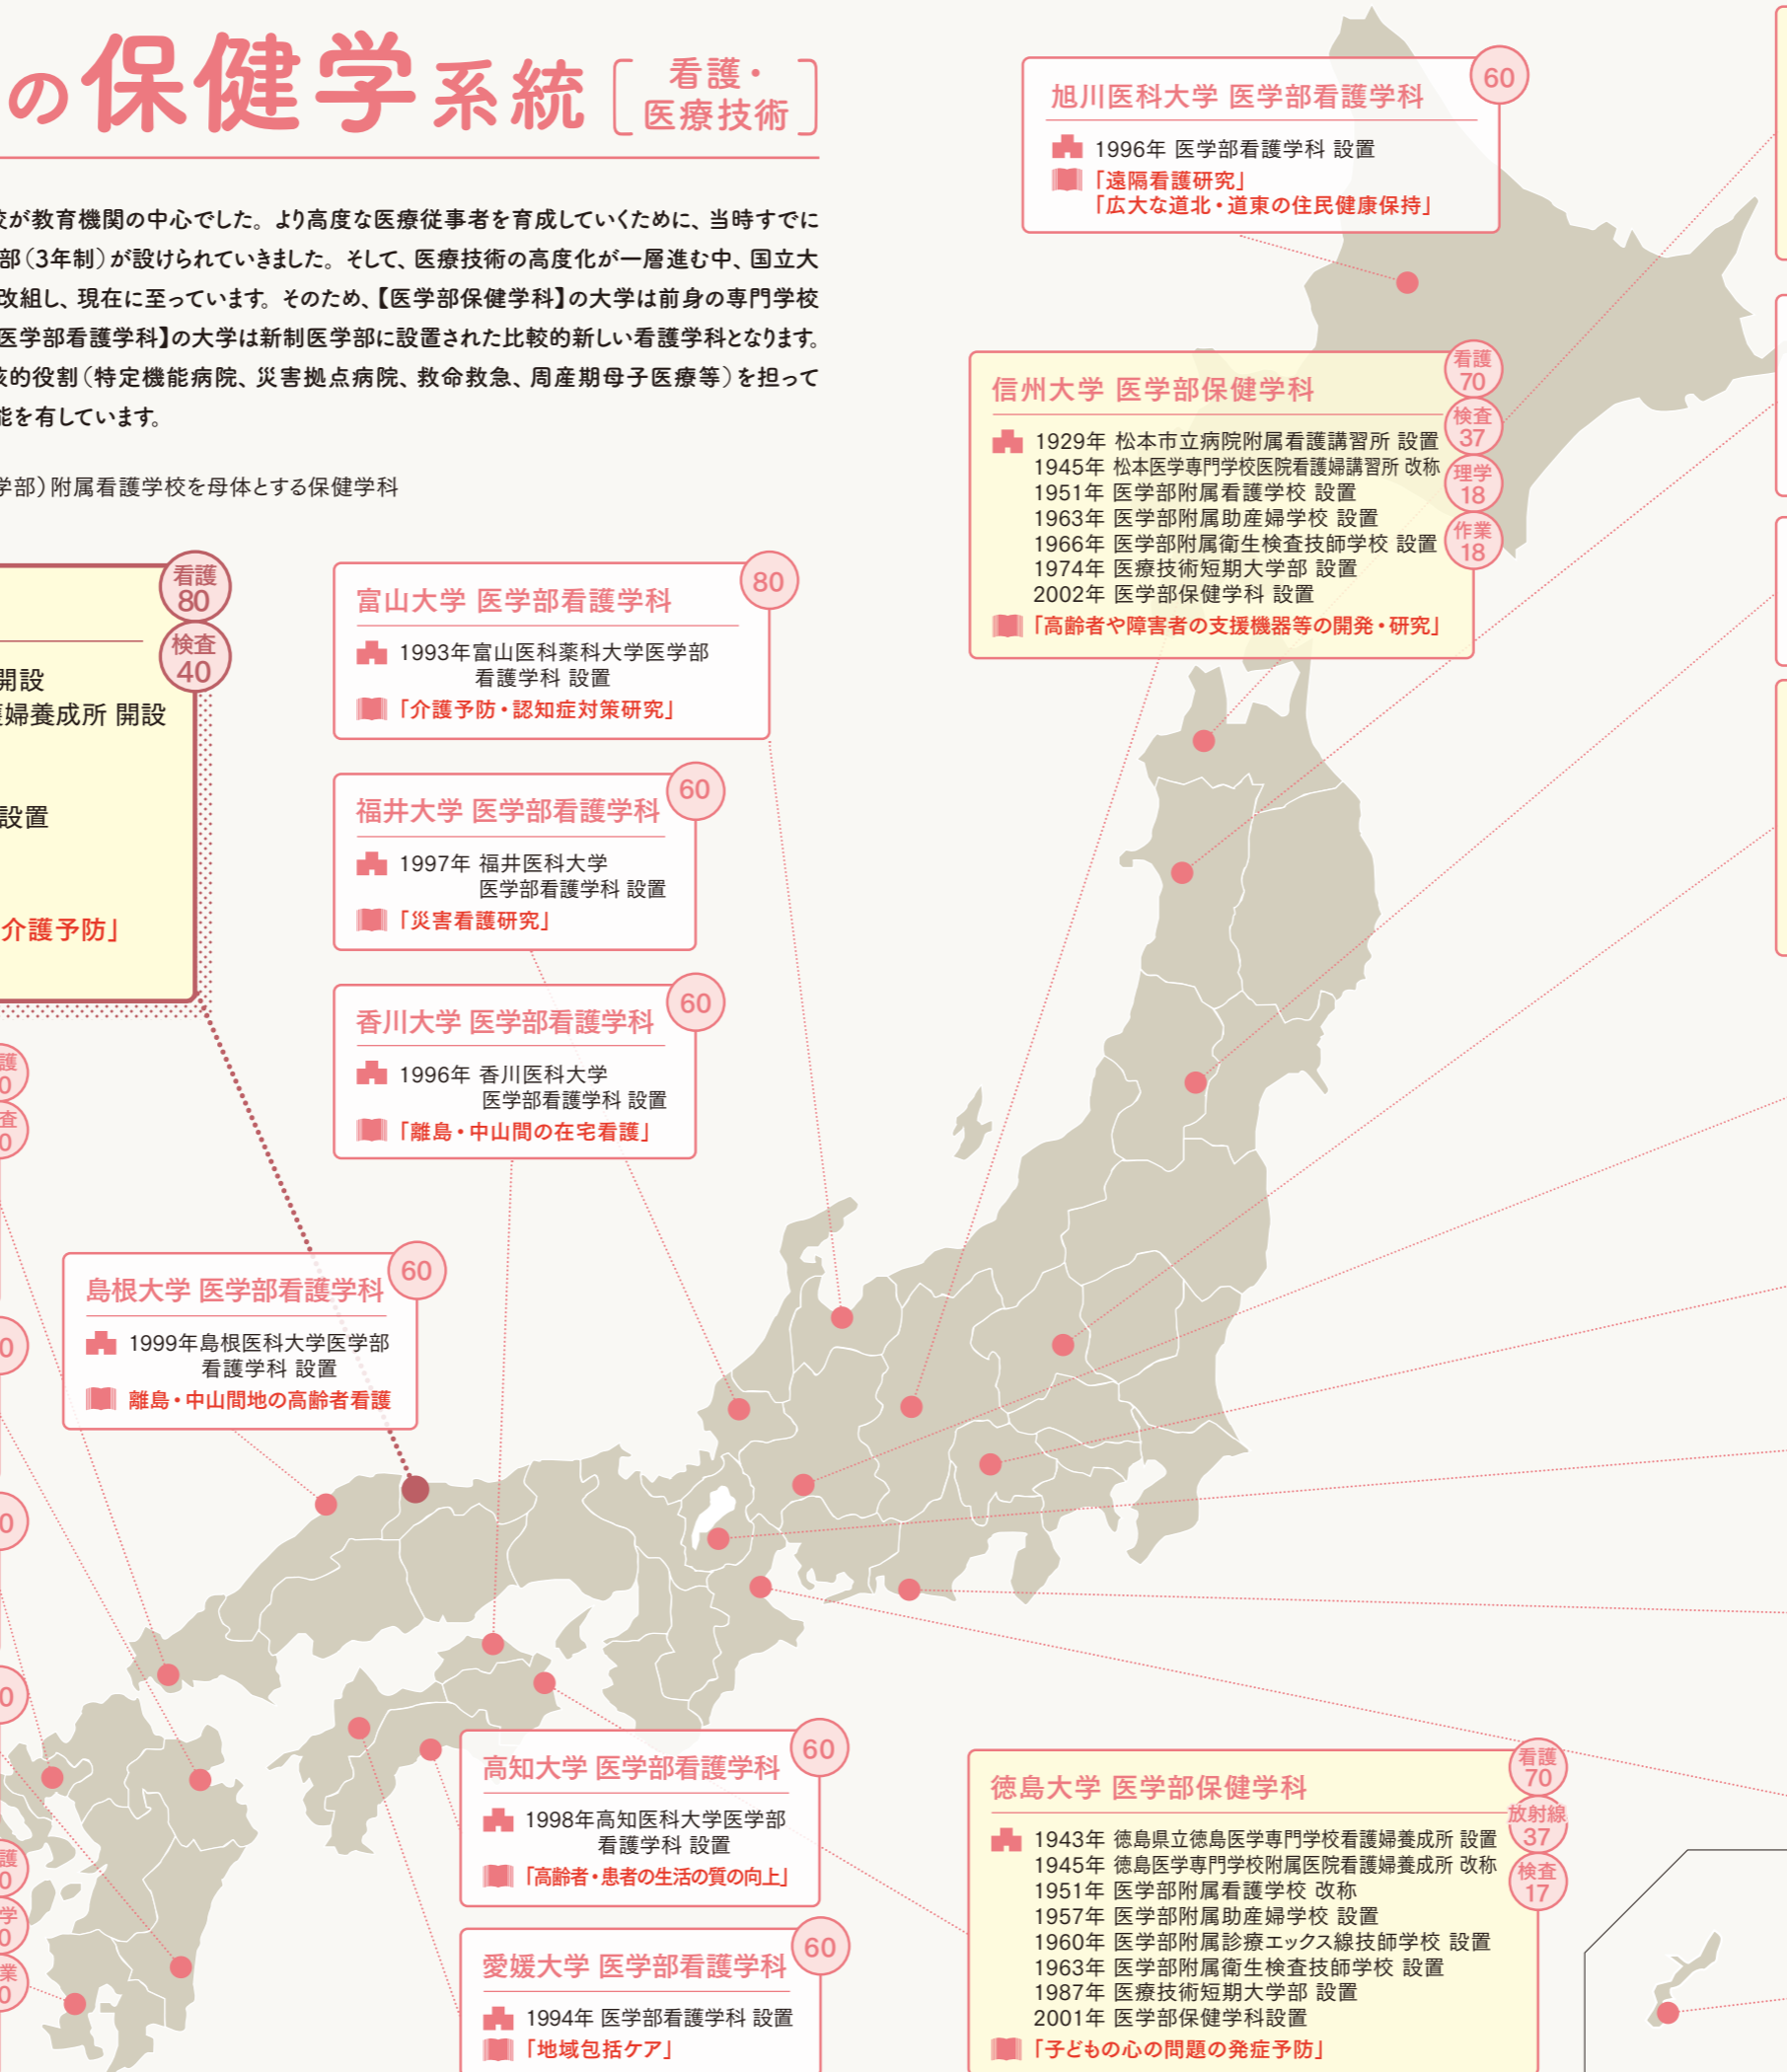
の保健学系統［看護・医療技術］

校が教育機関の中心でした。より高度な医療従事者を育成していくために、当時すでに部（3年制）が設けられていきました。そして、医療技術の高度化が一層進む中、国立大改組し、現在に至っています。そのため、【医学部保健学科】の大学は前身の専門学校医学部看護学科】の大学は新制医学部に設置された比較的新しい看護学科となります。核的役割（特定機能病院、災害拠点病院、救命救急、周産期母子医療等）を担って能を有しています。

学部）附属看護学校を母体とする保健学科

旭川医科大学 医学部看護学科 60
1996年 医学部看護学科 設置
「遠隔看護研究」
「広大な道北・道東の住民健康保持」

信州大学 医学部保健学科 看護 70 検査 37 理学 18 作業 18
1929年 松本市立病院附属看護講習所 設置
1945年 松本医学専門学校医院看護婦講習所 改称
1951年 医学部附属看護学校 設置
1963年 医学部附属助産婦学校 設置
1966年 医学部附属衛生検査技師学校 設置
1974年 医療技術短期大学部 設置
2002年 医学部保健学科 設置
「高齢者や障害者の支援機器等の開発・研究」

看護 80 検査 40
開設
護婦養成所 開設
設置
介護予防」

富山大学 医学部看護学科 80
1993年富山医科薬科大学医学部看護学科 設置
「介護予防・認知症対策研究」

福井大学 医学部看護学科 60
1997年 福井医科大学医学部看護学科 設置
「災害看護研究」

香川大学 医学部看護学科 60
1996年 香川医科大学医学部看護学科 設置
「離島・中山間の在宅看護」

島根大学 医学部看護学科 60
1999年島根医科大学医学部看護学科 設置
離島・中山間地の高齢者看護

高知大学 医学部看護学科 60
1998年高知医科大学医学部看護学科 設置
「高齢者・患者の生活の質の向上」

愛媛大学 医学部看護学科 60
1994年 医学部看護学科 設置
「地域包括ケア」

徳島大学 医学部保健学科 看護 70 放射線 37 検査 17
1943年 徳島県立徳島医学専門学校看護婦養成所 設置
1945年 徳島医学専門学校附属医院看護婦養成所 改称
1951年 医学部附属看護学校 改称
1957年 医学部附属助産婦学校 設置
1960年 医学部附属診療エックス線技師学校 設置
1963年 医学部附属衛生検査技師学校 設置
1987年 医療技術短期大学部 設置
2001年 医学部保健学科設置
「子どもの心の問題の発症予防」